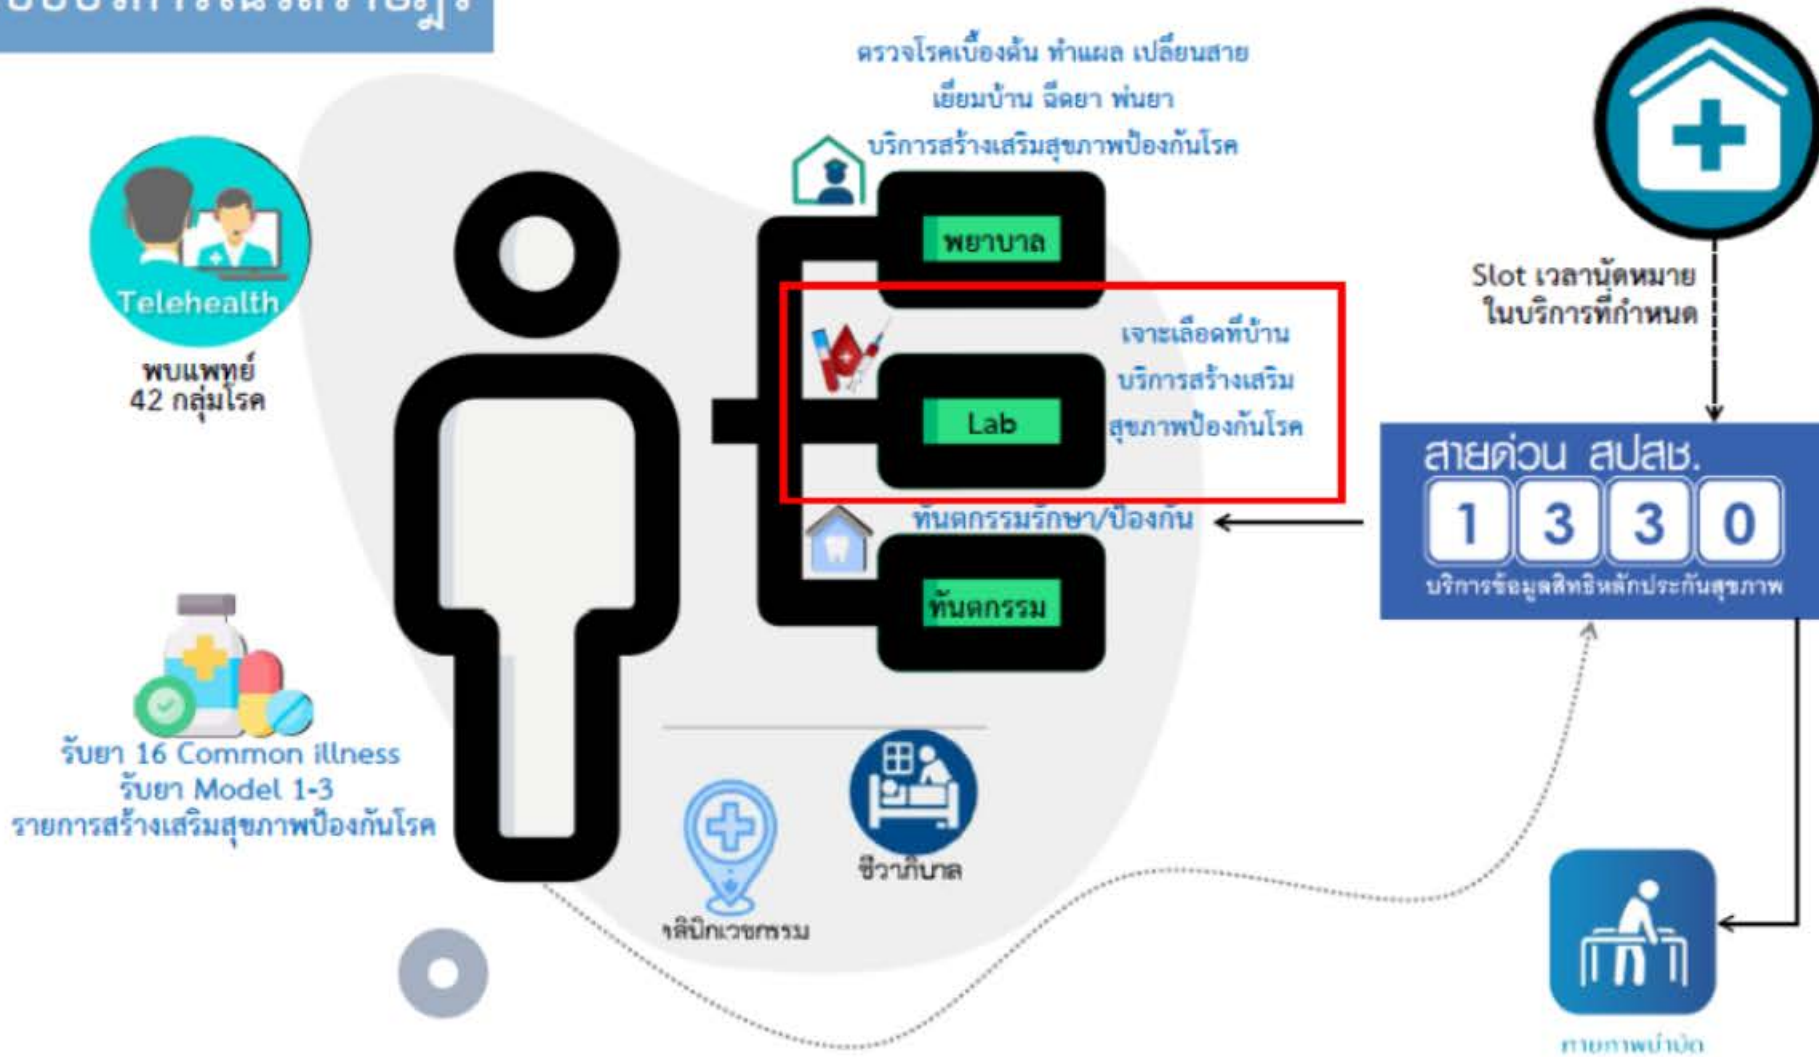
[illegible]

ตรวจโรคเบื้องต้น ทำแผล เปลี่ยนสาย
เยี่ยมบ้าน ฉีดยา พ่นยา
บริการสร้างเสริมสุขภาพป้องกันโรค

Telehealth
พบแพทย์
42 กลุ่มโรค

พยาบาล

Slot เวลานัดหมาย
ในบริการที่กำหนด

เจาะเลือดที่บ้าน
บริการสร้างเสริม
สุขภาพป้องกันโรค

Lab

สายด่วน สปสช.
1 3 3 0
บริการข้อมูลสิทธิหลักประกันสุขภาพ

ทันตกรรมรักษา/ป้องกัน

ทันตกรรม

รับยา 16 Common illness
รับยา Model 1-3
รายการสร้างเสริมสุขภาพป้องกันโรค

ชีวาภิบาล

คลินิกเวชกรรม

กายภาพบำบัด